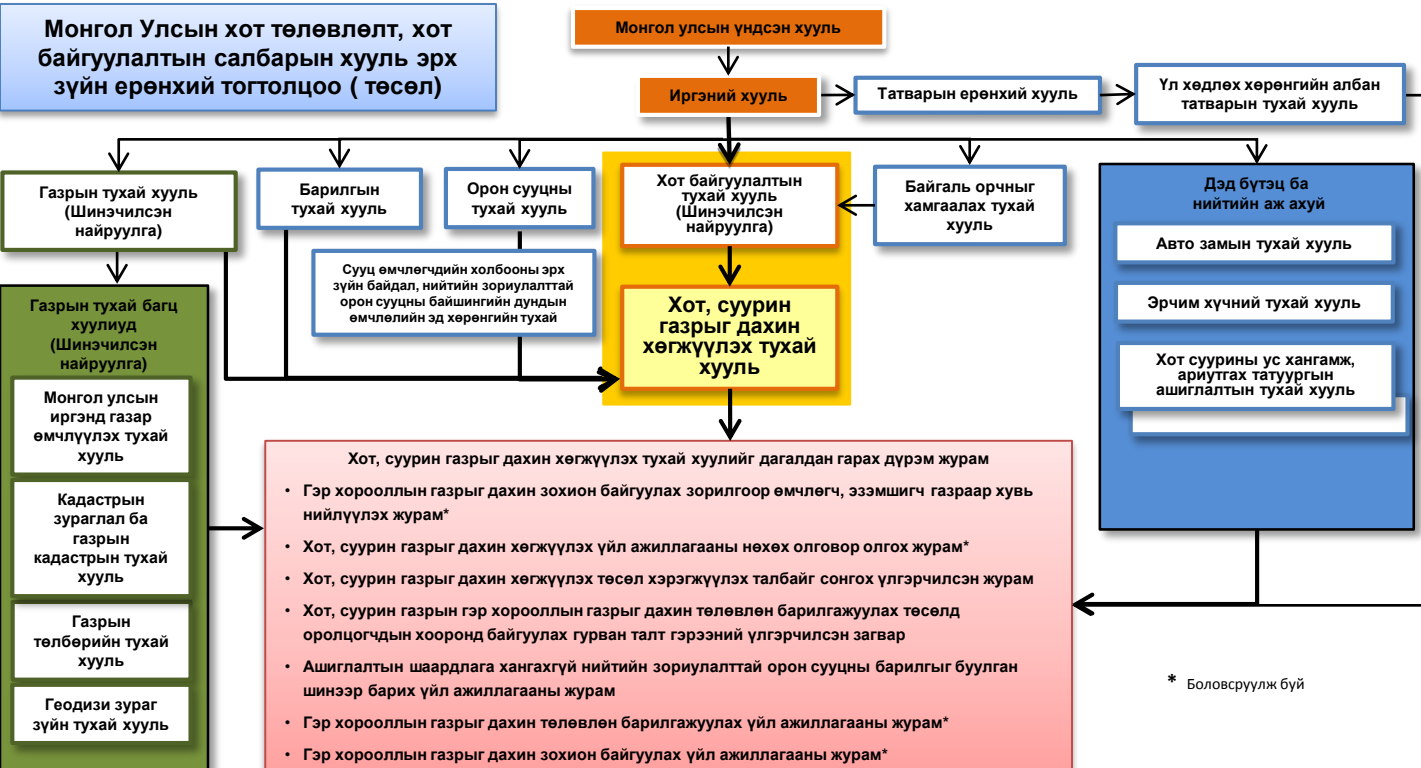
Монгол Улсын хот төлөвлөлт, хот байгуулалтын салбарын хууль эрх зүйн ерөнхий тогтолцоо ( төсөл)

Монгол улсын үндсэн хууль

Иргэний хууль

Татварын ерөнхий хууль

Үл хөдлөх хөрөнгийн албан татварын тухай хууль

Газрын тухай хууль (Шинэчилсэн найруулга)

Барилгын тухай хууль

Орон сууцны тухай хууль

Хот байгуулалтын тухай хууль (Шинэчилсэн найруулга)

Байгаль орчныг хамгаалах тухай хууль

Дэд бүтэц ба нийтийн аж ахуй

Авто замын тухай хууль

Эрчим хүчний тухай хууль

Хот суурины ус хангамж, ариутгах татуургын ашиглалтын тухай хууль

Сууц өмчлөгчдийн холбооны эрх зүйн байдал, нийтийн зориулалттай орон сууцны байшингийн дундын өмчлөлийн эд хөрөнгийн тухай

Хот, суурин газрыг дахин хөгжүүлэх тухай хууль

Газрын тухай багц хуулиуд (Шинэчилсэн найруулга)

Монгол улсын иргэнд газар өмчлүүлэх тухай хууль

Кадастрын зураглал ба газрын кадастрын тухай хууль

Газрын төлбөрийн тухай хууль

Геодизи зураг зүйн тухай хууль

Хот, суурин газрыг дахин хөгжүүлэх тухай хуулийг дагалдан гарах дүрэм журам

• Гэр хорооллын газрыг дахин зохион байгуулах зорилгоор өмчлөгч, эзэмшигч газраар хувь нийлүүлэх журам*

• Хот, суурин газрыг дахин хөгжүүлэх үйл ажиллагааны нөхөх олговор олгох журам*

• Хот, суурин газрыг дахин хөгжүүлэх төсөл хэрэгжүүлэх талбайг сонгох үлгэрчилсэн журам

• Хот, суурин газрын гэр хорооллын газрыг дахин төлөвлөн барилгажуулах төсөлд оролцогчдын хооронд байгуулах гурван талт гэрээний үлгэрчилсэн загвар

• Ашиглалтын шаардлага хангахгүй нийтийн зориулалттай орон сууцны барилгыг буулган шинээр барих үйл ажиллагааны журам

• Гэр хорооллын газрыг дахин төлөвлөн барилгажуулах үйл ажиллагааны журам*

• Гэр хорооллын газрыг дахин зохион байгуулах үйл ажиллагааны журам*

* Боловсруулж буй